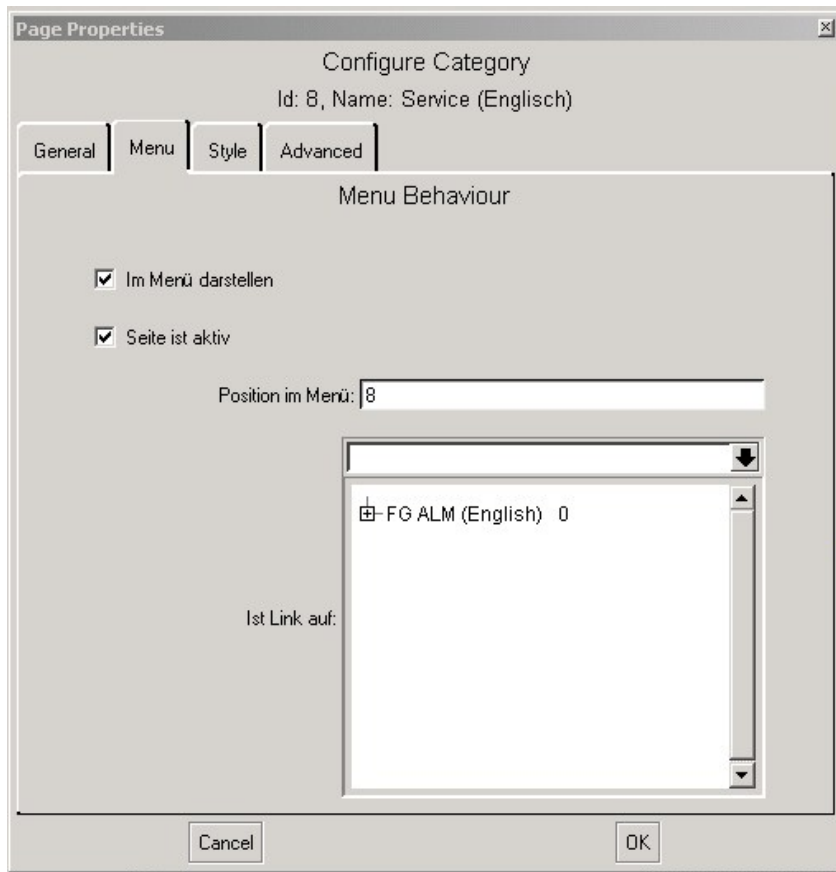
Page Properties

Configure Category

Id: 8, Name: Service (Englisch)

General | Menu | Style | Advanced

Menu Behaviour

Im Menü darstellen

Seite ist aktiv

Position im Menü: 8

Ist Link auf:

FG ALM (English) 0

Cancel

OK